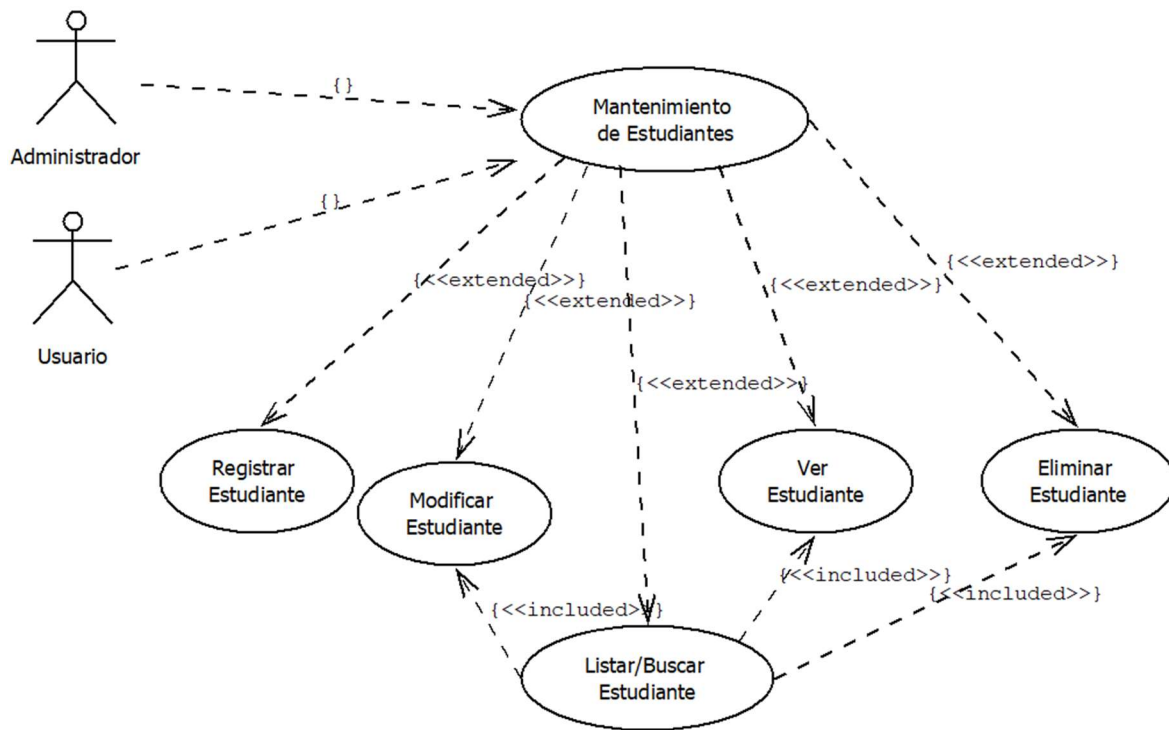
Administrador

Usuario

{}

{}

Mantenimiento de Estudiantes

{<<extended>>}

{<<extended>>}

{<<extended>>}

{<<extended>>}

{<<extended>>}

Registrar Estudiante

Modificar Estudiante

Ver Estudiante

Eliminar Estudiante

{<<included>>}

{<<included>>}

{<<included>>}

Listar/Buscar Estudiante